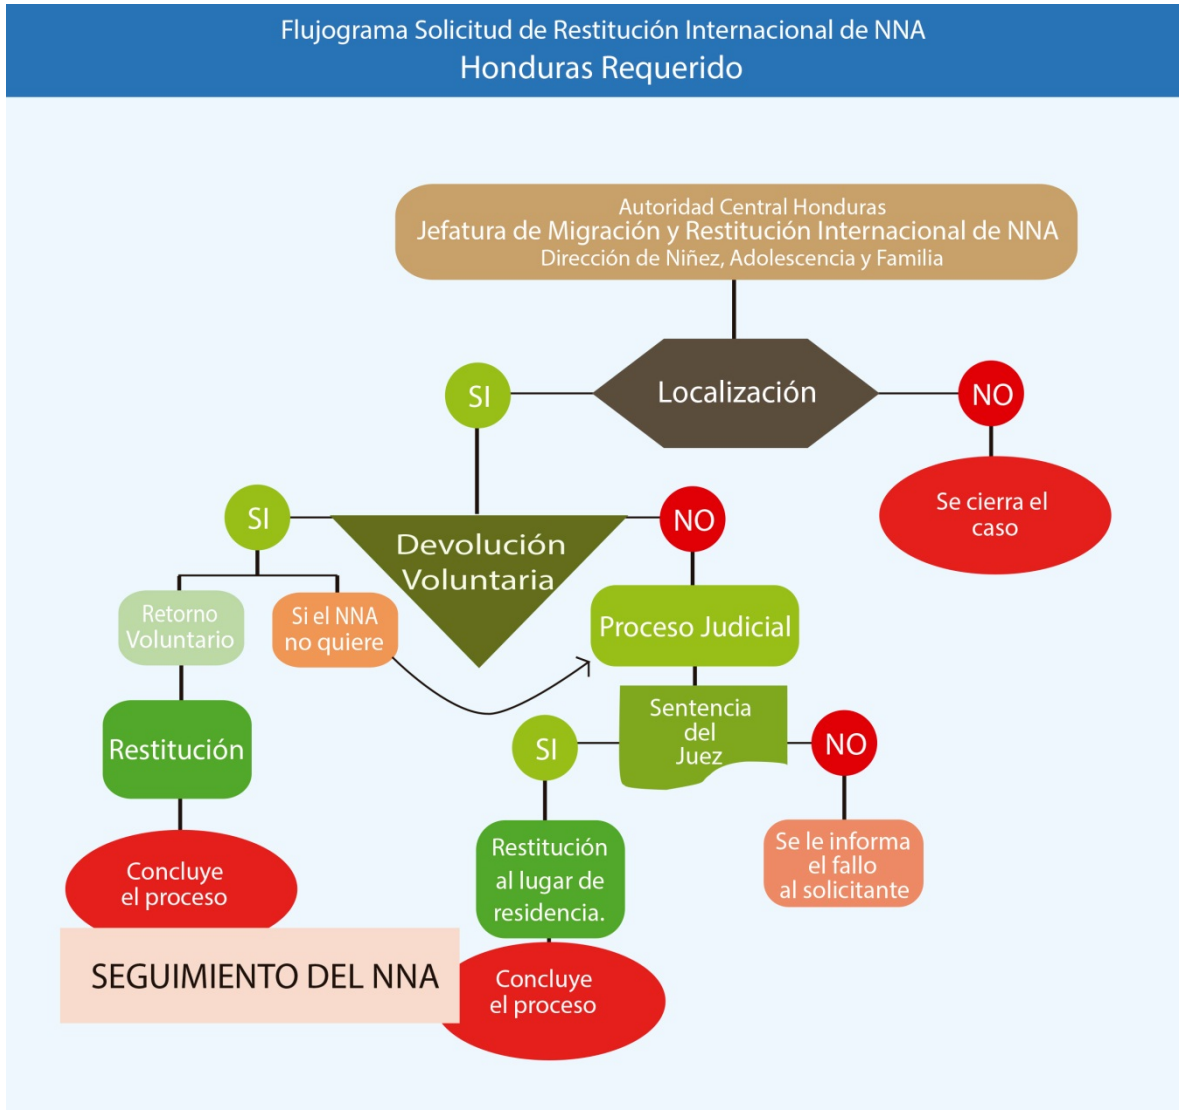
Flujograma Solicitud de Restitución Internacional de NNA
Honduras Requerido

Autoridad Central Honduras
Jefatura de Migración y Restitución Internacional de NNA
Dirección de Niñez, Adolescencia y Familia

SI

Localización

NO

Se cierra el caso

SI

Devolución Voluntaria

NO

Retorno Voluntario

Si el NNA no quiere

Proceso Judicial

Restitución

Sentencia del Juez

SI

NO

Concluye el proceso

Restitución al lugar de residencia.

Se le informa el fallo al solicitante

SEGUIMIENTO DEL NNA

Concluye el proceso